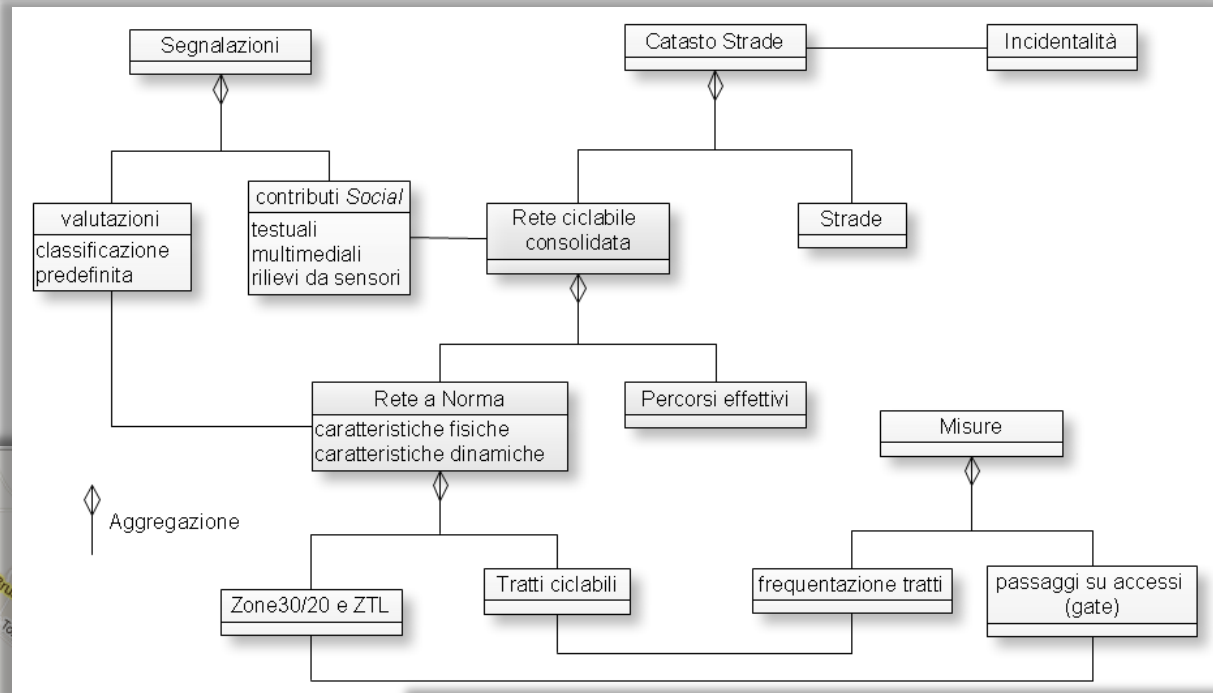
Segnalazioni

Catasto Strade

Incidentalità

valutazioni
classificazione predefinita

contributi *Social*
testuali
multimediali
rilievi da sensori

Rete ciclabile consolidata

Strade

Rete a Norma
caratteristiche fisiche
caratteristiche dinamiche

Percorsi effettivi

Misure

Aggregazione

Zone30/20 e ZTL

Tratti ciclabili

frequentazione tratti

passaggi su accessi (gate)